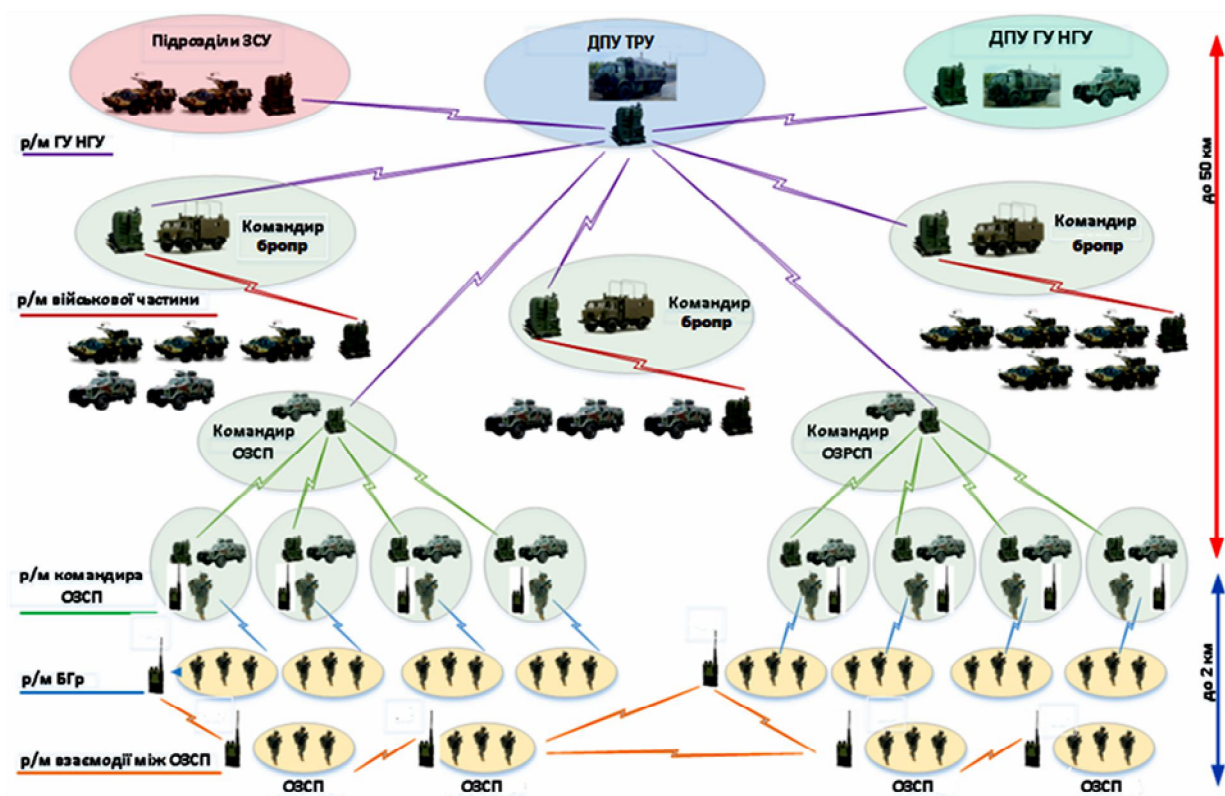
Підрозділи ЗСУ

ДПУ ТРУ

ДПУ ГУ НГУ

р/м ГУ НГУ

до 50 км

Командир бропр

Командир бропр

р/м військової частини

Командир бропр

Командир ОЗСП

Командир ОЗРСП

р/м командира ОЗСП

р/м БГр

до 2 км

р/м взаємодії між ОЗСП

ОЗСП

ОЗСП

ОЗСП

ОЗСП